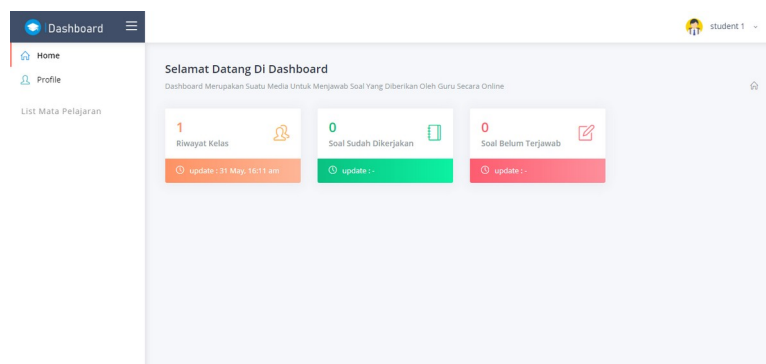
Dashboard

Home

Profile

List Mata Pelajaran

student 1

Selamat Datang Di Dashboard

Dashboard Merupakan Suatu Media Untuk Menjawab Soal Yang Diberikan Oleh Guru Secara Online

1
Riwayat Kelas
update : 31 May, 16:11 am

0
Soal Sudah Dikerjakan
update : -

0
Soal Belum Terjawab
update : -